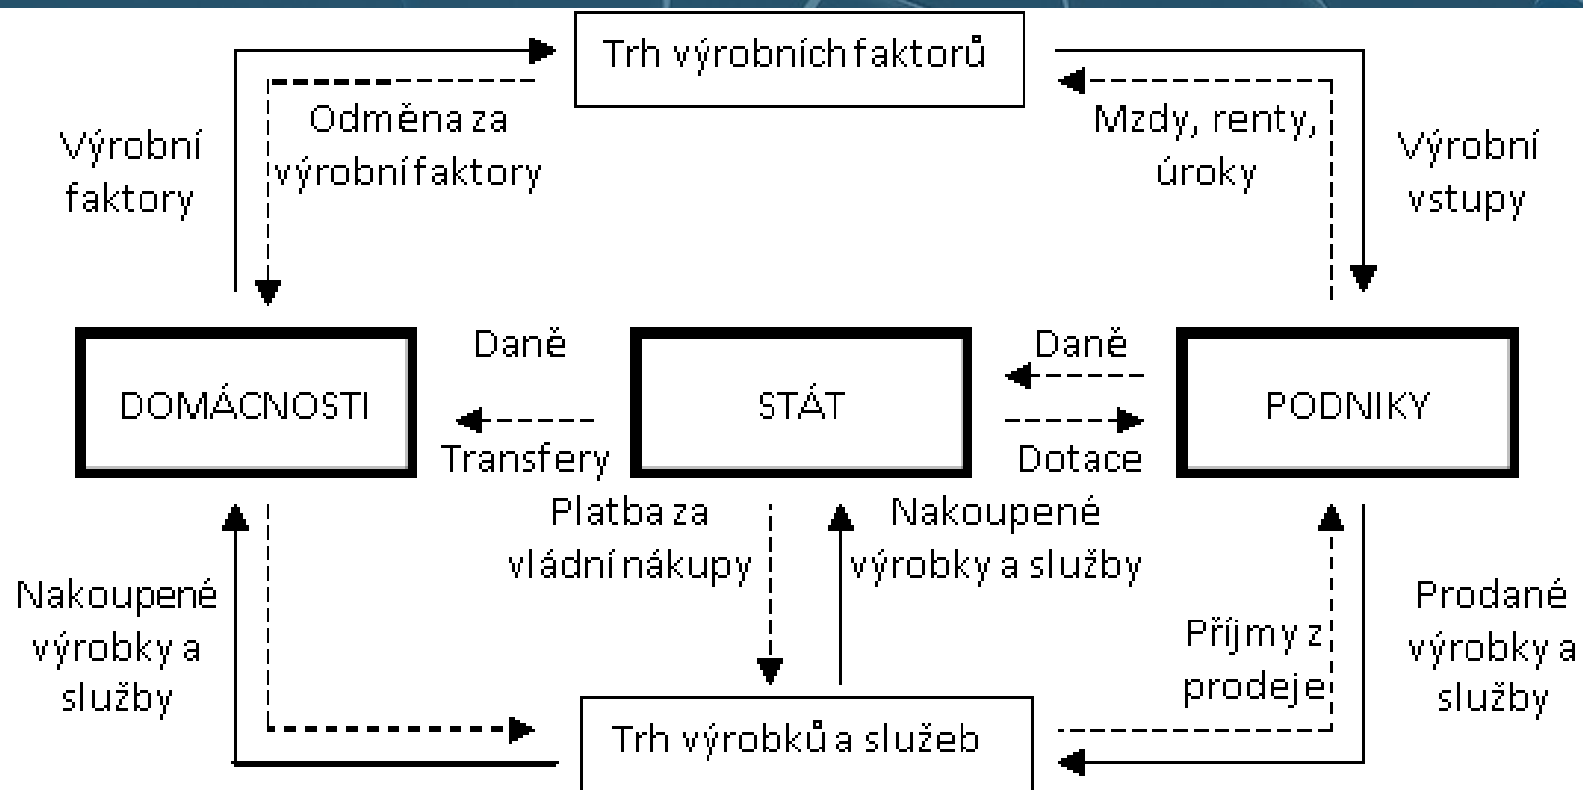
Trh výrobních faktorů

Výrobní faktory

Odměna za výrobní faktory

Mzdy, renty, úroky

Výrobní vstupy

DOMÁCNOSTI

Daně

Transfery

STÁT

Daně

Dotace

PODNIKY

Platba za vládní nákupy

Nakoupené výrobky a služby

Nakoupené výrobky a služby

Příjmy z prodeje

Prodané výrobky a služby

Trh výrobků a služeb